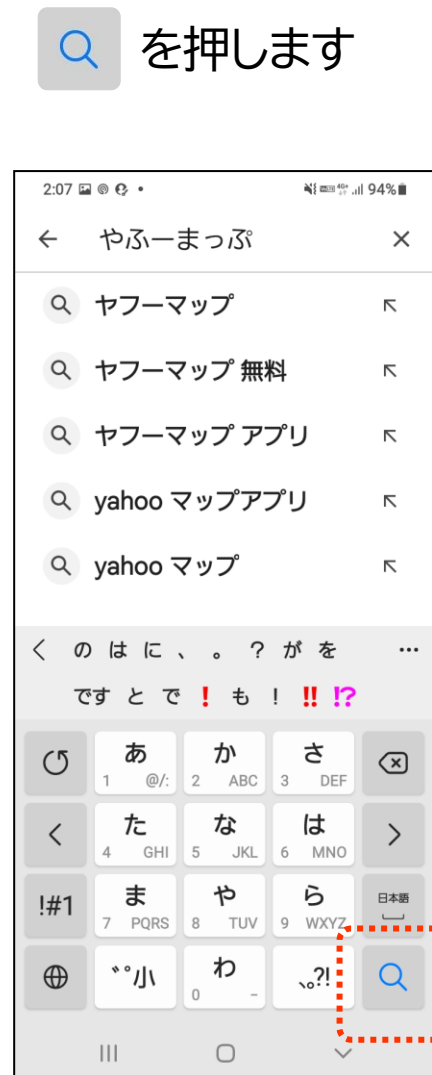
を押します

2:07 94%

やふーまっぷ

ヤフーマップ

ヤフーマップ 無料

ヤフーマップ アプリ

yahoo マップアプリ

yahoo マップ

く の は に 、 。 ? が を …

です と で ! も ! ‼ ⁉

あ 1 @/:
か 2 ABC
さ 3 DEF

た 4 GHI
な 5 JKL
は 6 MNO

!#1
ま 7 PQRS
や 8 TUV
ら 9 WXYZ
日本語

゛゜小
わ 0 ー
、。?!